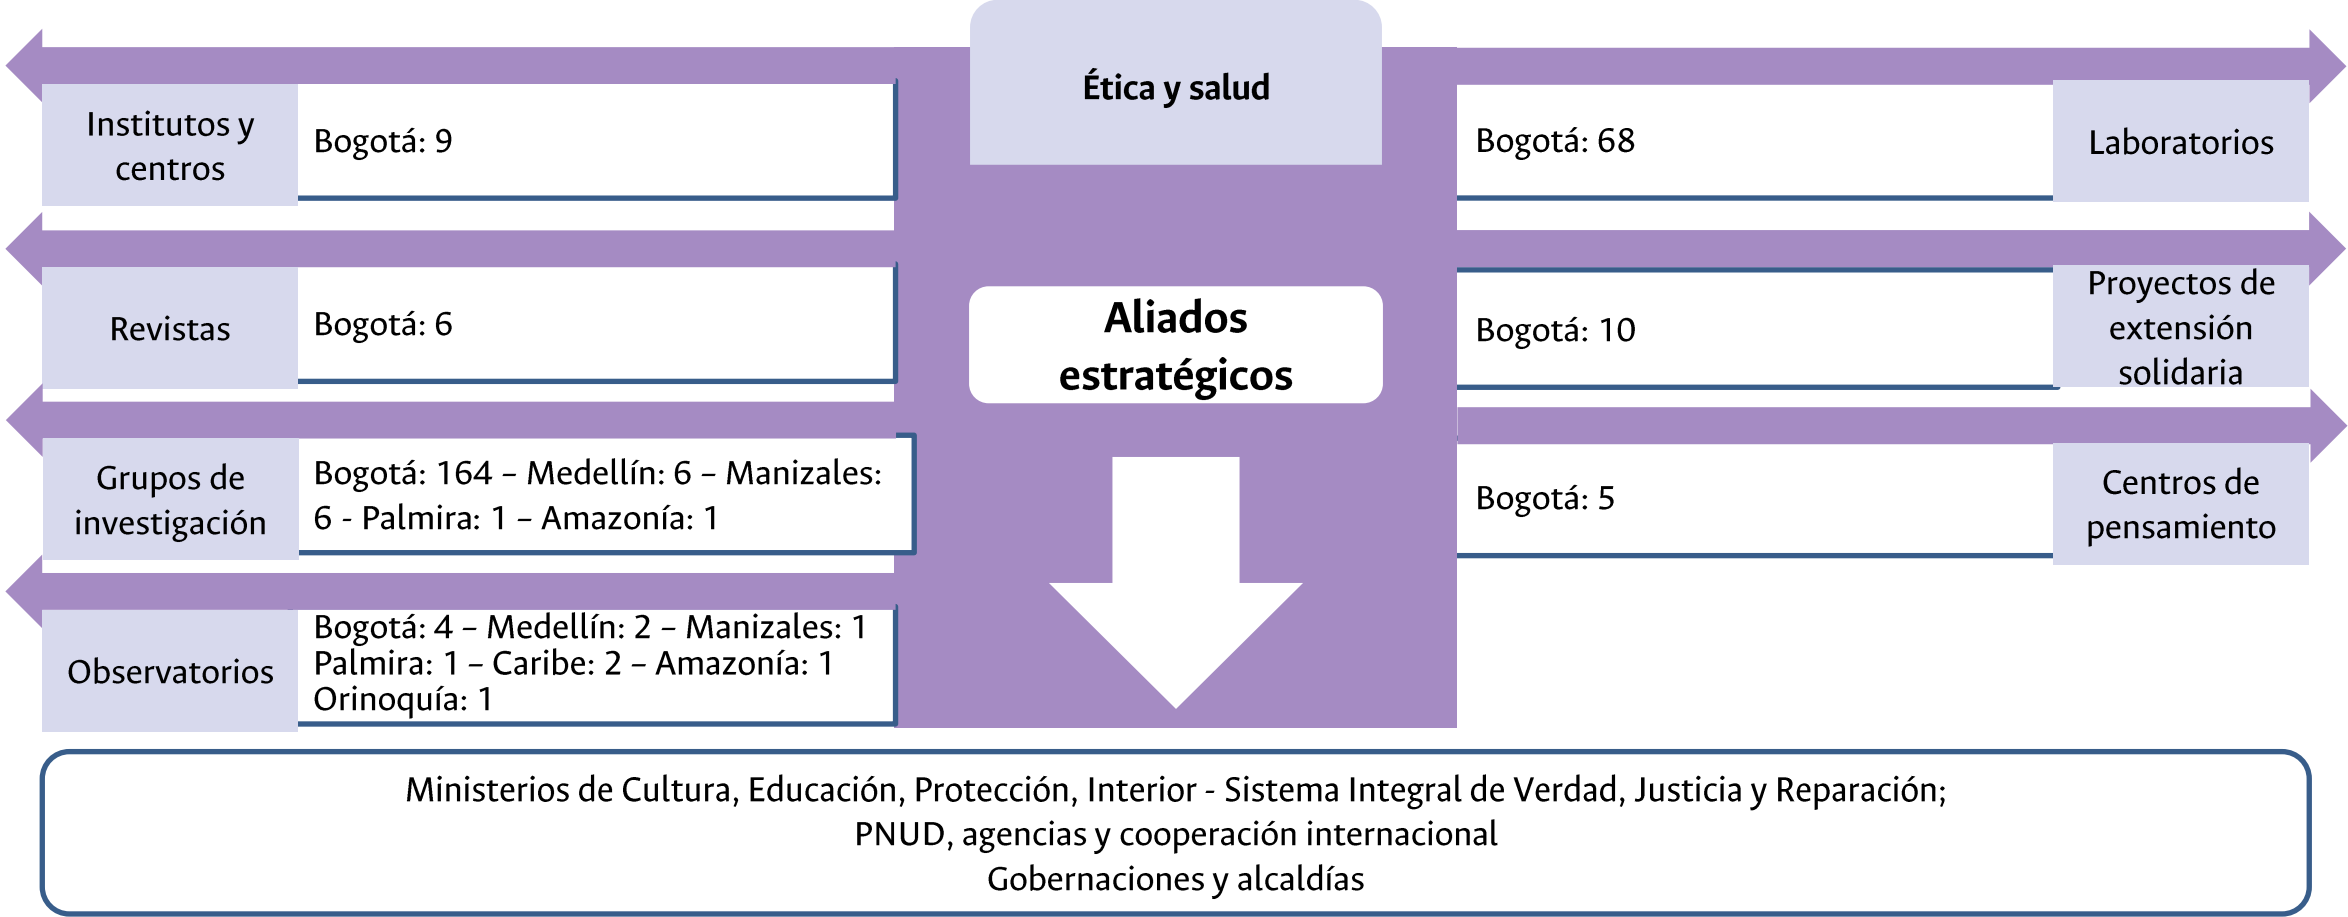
Institutos y centros

Bogotá: 9

Ética y salud

Bogotá: 68

Laboratorios

Revistas

Bogotá: 6

Aliados estratégicos

Bogotá: 10

Proyectos de extensión solidaria

Grupos de investigación

Bogotá: 164 – Medellín: 6 – Manizales: 6 - Palmira: 1 – Amazonía: 1

Bogotá: 5

Centros de pensamiento

Observatorios

Bogotá: 4 – Medellín: 2 – Manizales: 1
Palmira: 1 – Caribe: 2 – Amazonía: 1
Orinoquía: 1

Ministerios de Cultura, Educación, Protección, Interior - Sistema Integral de Verdad, Justicia y Reparación;
PNUD, agencias y cooperación internacional
Gobernaciones y alcaldías